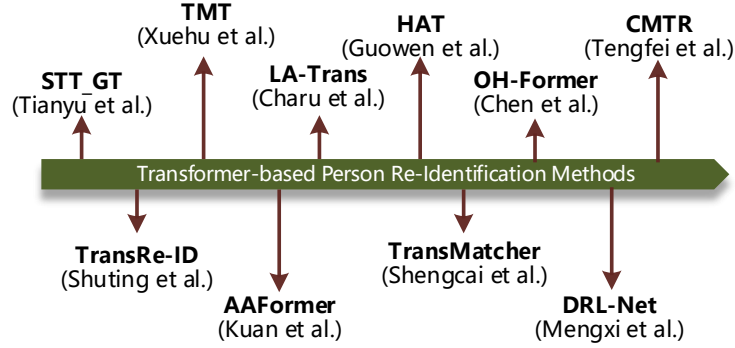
TMT
(Xuehu et al.)

HAT
(Guowen et al.)

CMTR
(Tengfei et al.)

STT_GT
(Tianyu et al.)

LA-Trans
(Charu et al.)

OH-Former
(Chen et al.)

Transformer-based Person Re-Identification Methods

TransRe-ID
(Shuting et al.)

TransMatcher
(Shengcai et al.)

AAFormer
(Kuan et al.)

DRL-Net
(Mengxi et al.)